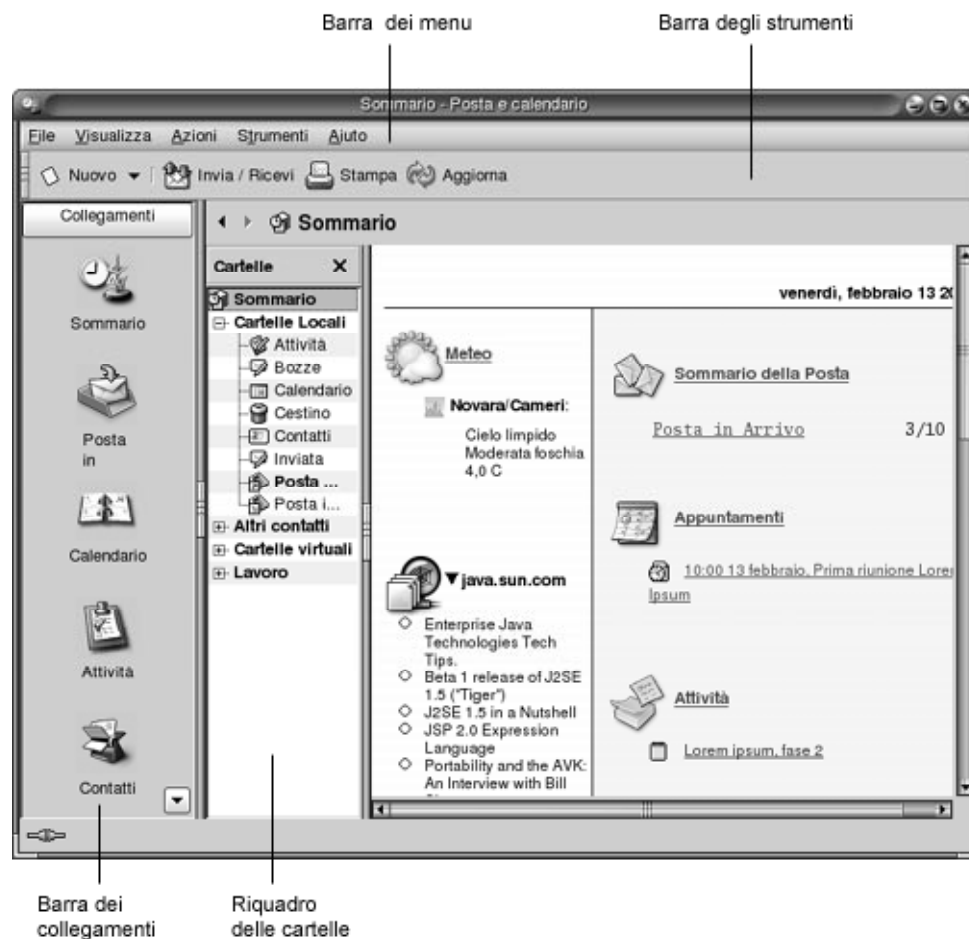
Barra dei menu

Barra degli strumenti

Sommario - Posta e calendario

File Visualizza Azioni Strumenti Aiuto

Nuovo Invia / Ricevi Stampa Aggiorna

Collegamenti

Sommario

Sommario

Posta in

Calendario

Attività

Contatti

Cartelle

Sommario
Cartelle Locali
Attività
Bozze
Calendario
Cestino
Contatti
Inviata
Posta ...
Posta i...
Altri contatti
Cartelle virtuali
Lavoro

venerdì, febbraio 13 2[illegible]

Meteo

Novara/Cameri:

Cielo limpido
Moderata foschia
4,0 C

java.sun.com

Enterprise Java Technologies Tech Tips.
Beta 1 release of J2SE 1.5 ("Tiger")
J2SE 1.5 in a Nutshell
JSP 2.0 Expression Language
Portability and the AVK: An Interview with Bill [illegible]

Sommario della Posta

Posta in Arrivo 3/10

Appuntamenti

10:00 13 febbraio, Prima riunione Lore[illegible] Ipsum

Attività

Lorem ipsum, fase 2

Barra dei collegamenti

Riquadro delle cartelle